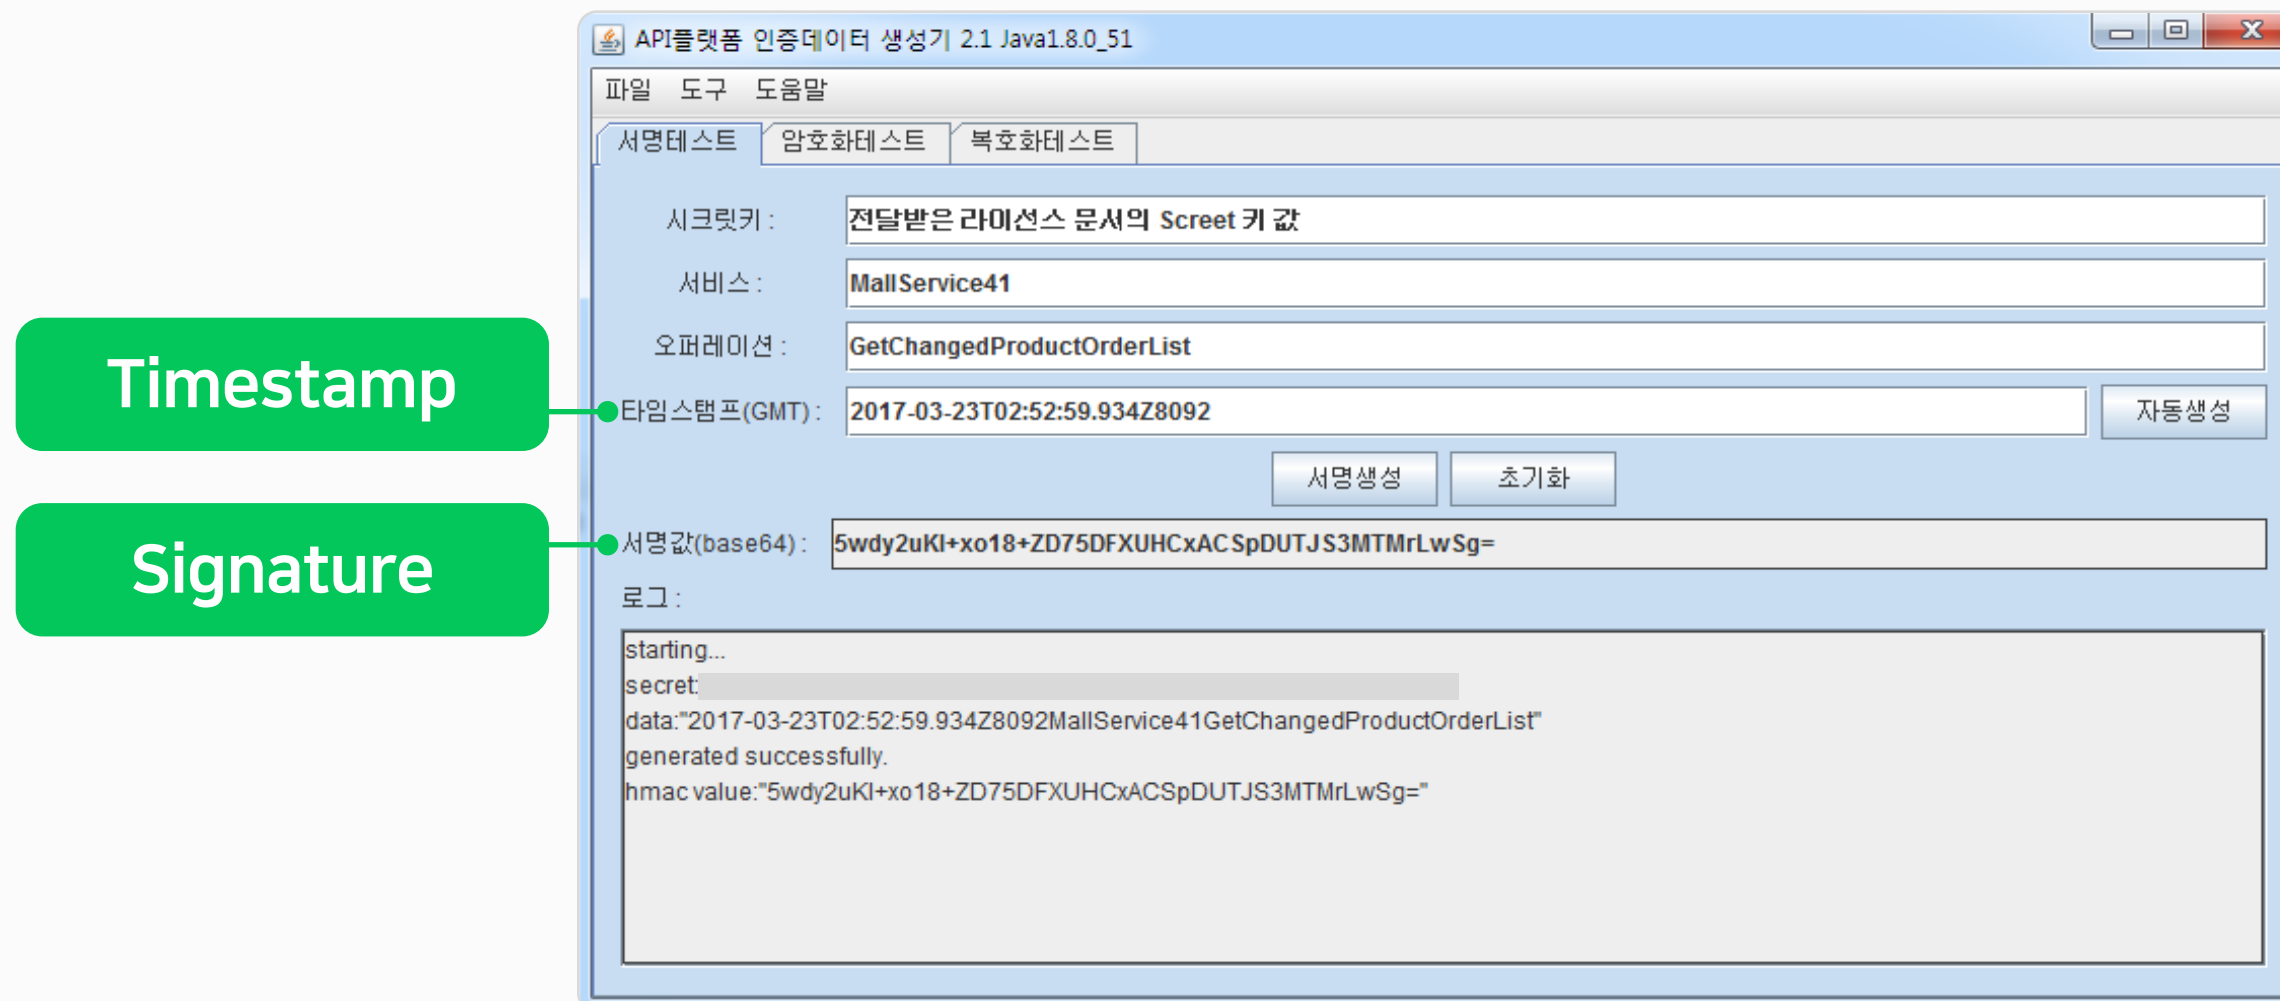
API플랫폼 인증데이터 생성기 2.1 Java1.8.0_51

파일 도구 도움말

서명테스트 암호화테스트 복호화테스트

시크릿키 : 전달받은 라이선스 문서의 Screet 키 값

서비스 : MallService41

오퍼레이션 : GetChangedProductOrderList

Timestamp

타임스탬프(GMT) : 2017-03-23T02:52:59.934Z8092 자동생성

서명생성 초기화

Signature

서명값(base64) : 5wdy2uKl+xo18+ZD75DFXUHCxACSpDUTJS3MTMrLwSg=

로그 :

starting...
secret:
data:"2017-03-23T02:52:59.934Z8092MallService41GetChangedProductOrderList"
generated successfully.
hmac value:"5wdy2uKl+xo18+ZD75DFXUHCxACSpDUTJS3MTMrLwSg="